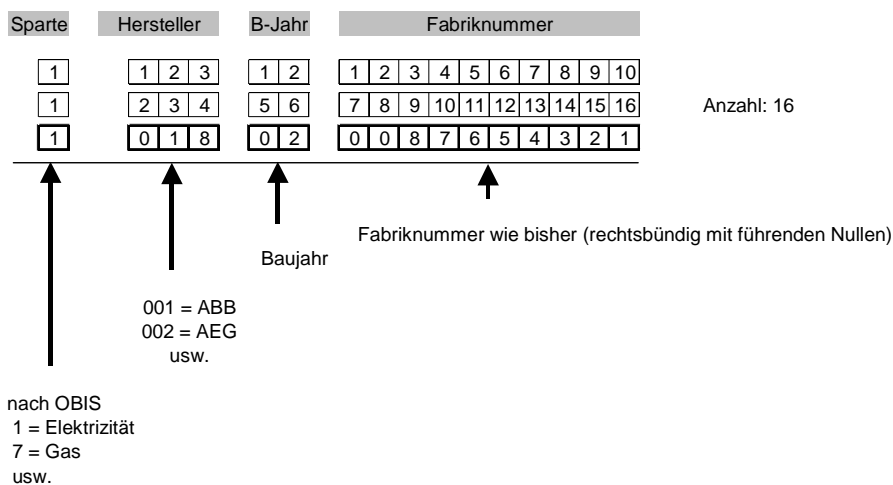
| Sparte | Hersteller | B-Jahr | Fabriknummer |
|---|---|---|---|
| 1 | 1 2 3 | 1 2 | 1 2 3 4 5 6 7 8 9 10 |
| 1 | 2 3 4 | 5 6 | 7 8 9 10 11 12 13 14 15 16 |
| 1 | 0 1 8 | 0 2 | 0 0 8 7 6 5 4 3 2 1 |

Anzahl: 16

Fabriknummer wie bisher (rechtsbündig mit führenden Nullen)

Baujahr

001 = ABB
002 = AEG
usw.

nach OBIS
1 = Elektrizität
7 = Gas
usw.